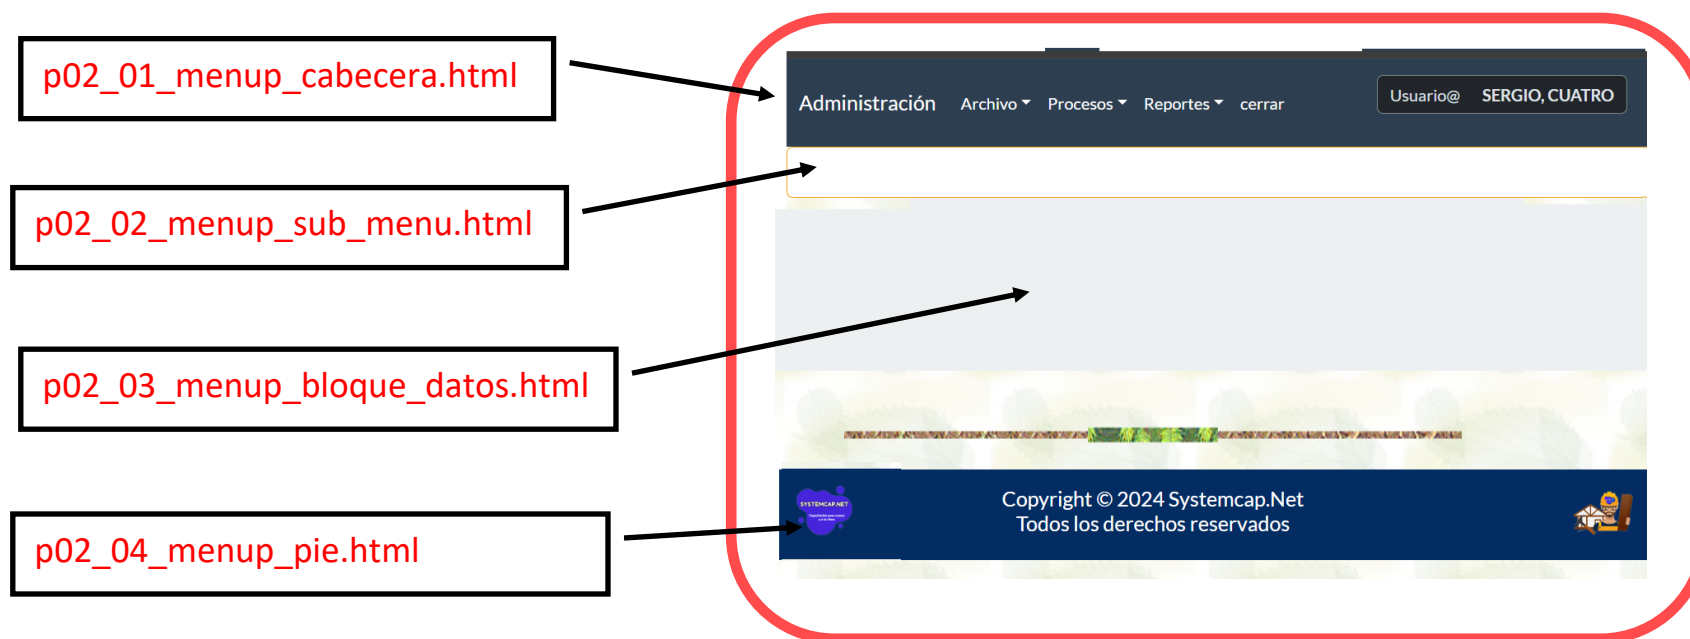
p02_01_menup_cabecera.html

p02_02_menup_sub_menu.html

p02_03_menup_bloque_datos.html

p02_04_menup_pie.html

Administración Archivo Procesos Reportes cerrar

Usuario@ SERGIO, CUATRO

SYSTEMCAP.NET

Copyright © 2024 Systemcap.Net
Todos los derechos reservados